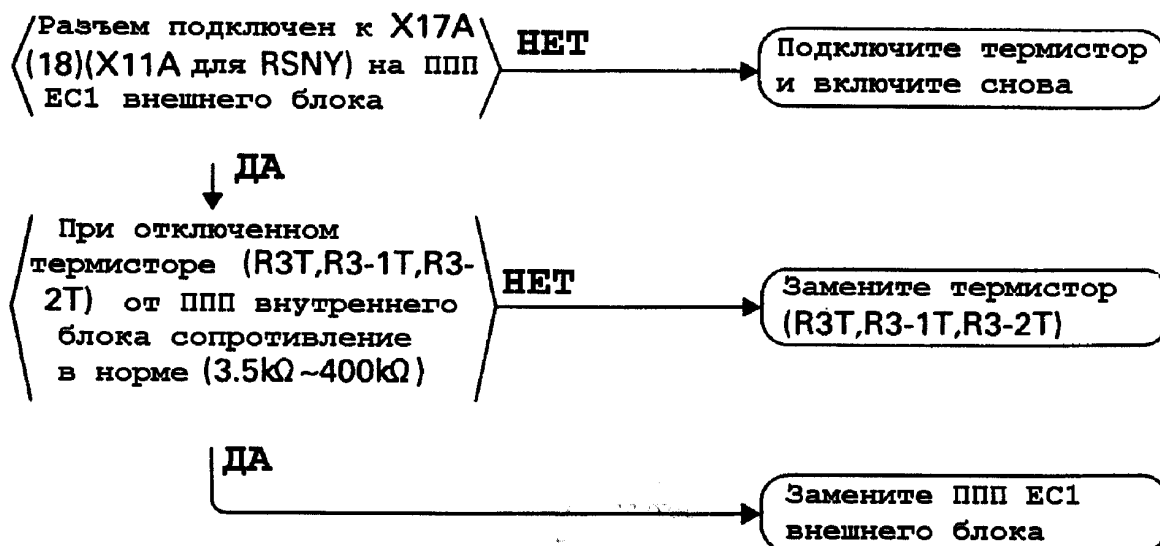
Разъем подключен к X17A (18)(X11A для RSNY) на ППП EC1 внешнего блока

НЕТ

Подключите термистор и включите снова

ДА

При отключенном термисторе (R3T,R3-1T,R3-2T) от ППП внутреннего блока сопротивление в норме (3.5kΩ~400kΩ)

НЕТ

Замените термистор (R3T,R3-1T,R3-2T)

ДА

Замените ППП EC1 внешнего блока